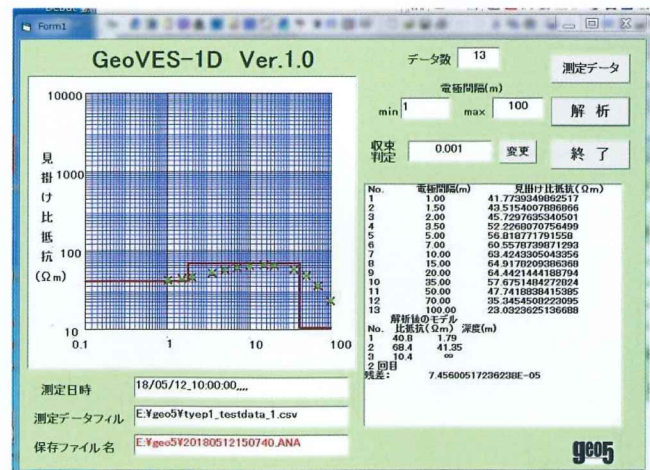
Form1

GeoVES-1D Ver.1.0

データ数 13

測定データ

電極間隔(m)

min 1 max 100

解 析

収束判定 0.001 変更

終 了

10000

1000

100

10

0.1 1 10 100

見掛け比抵抗(Ωm)

| No. | 電極間隔(m) | 見掛け比抵抗(Ωm) |
|---|---|---|
| 1 | 1.00 | 41.7739349862517 |
| 2 | 1.50 | 43.5154007886866 |
| 3 | 2.00 | 45.7297635340501 |
| 4 | 3.50 | 52.2268070756499 |
| 5 | 5.00 | 56.818771791558 |
| 6 | 7.00 | 60.5578739871293 |
| 7 | 10.00 | 63.4243305043356 |
| 8 | 15.00 | 64.9178209386368 |
| 9 | 20.00 | 64.4421444188794 |
| 10 | 35.00 | 57.6751484272824 |
| 11 | 50.00 | 47.7418838415385 |
| 12 | 70.00 | 35.3454508223095 |
| 13 | 100.00 | 23.0323625136688 |

解析後のモデル

| No. | 比抵抗(Ωm) | 深度(m) |
|---|---|---|
| 1 | 40.8 | 1.79 |
| 2 | 68.4 | 41.35 |
| 3 | 10.4 | ∞ |

2 回目
残差: 7.45600517236238E-05

測定日時 18/05/12_10:00:00,,,,

測定データフィル E:¥geo5¥tyep1_testdata_1.csv

保存ファイル名 E:¥geo5¥20180512150740.ANA

geo5